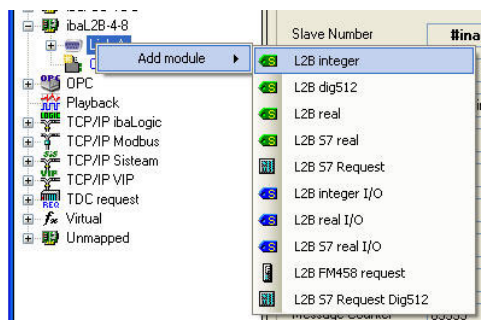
ibaL2B-4-8
Add module
OPC
Playback
TCP/IP ibaLogic
TCP/IP Modbus
TCP/IP Sisteam
TCP/IP VIP
TDC request
Virtual
Unmapped
Slave Number
#ina
L2B integer
L2B dig512
L2B real
L2B S7 real
L2B S7 Request
L2B integer I/O
L2B real I/O
L2B S7 real I/O
L2B FM458 request
L2B S7 Request Dig512
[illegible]